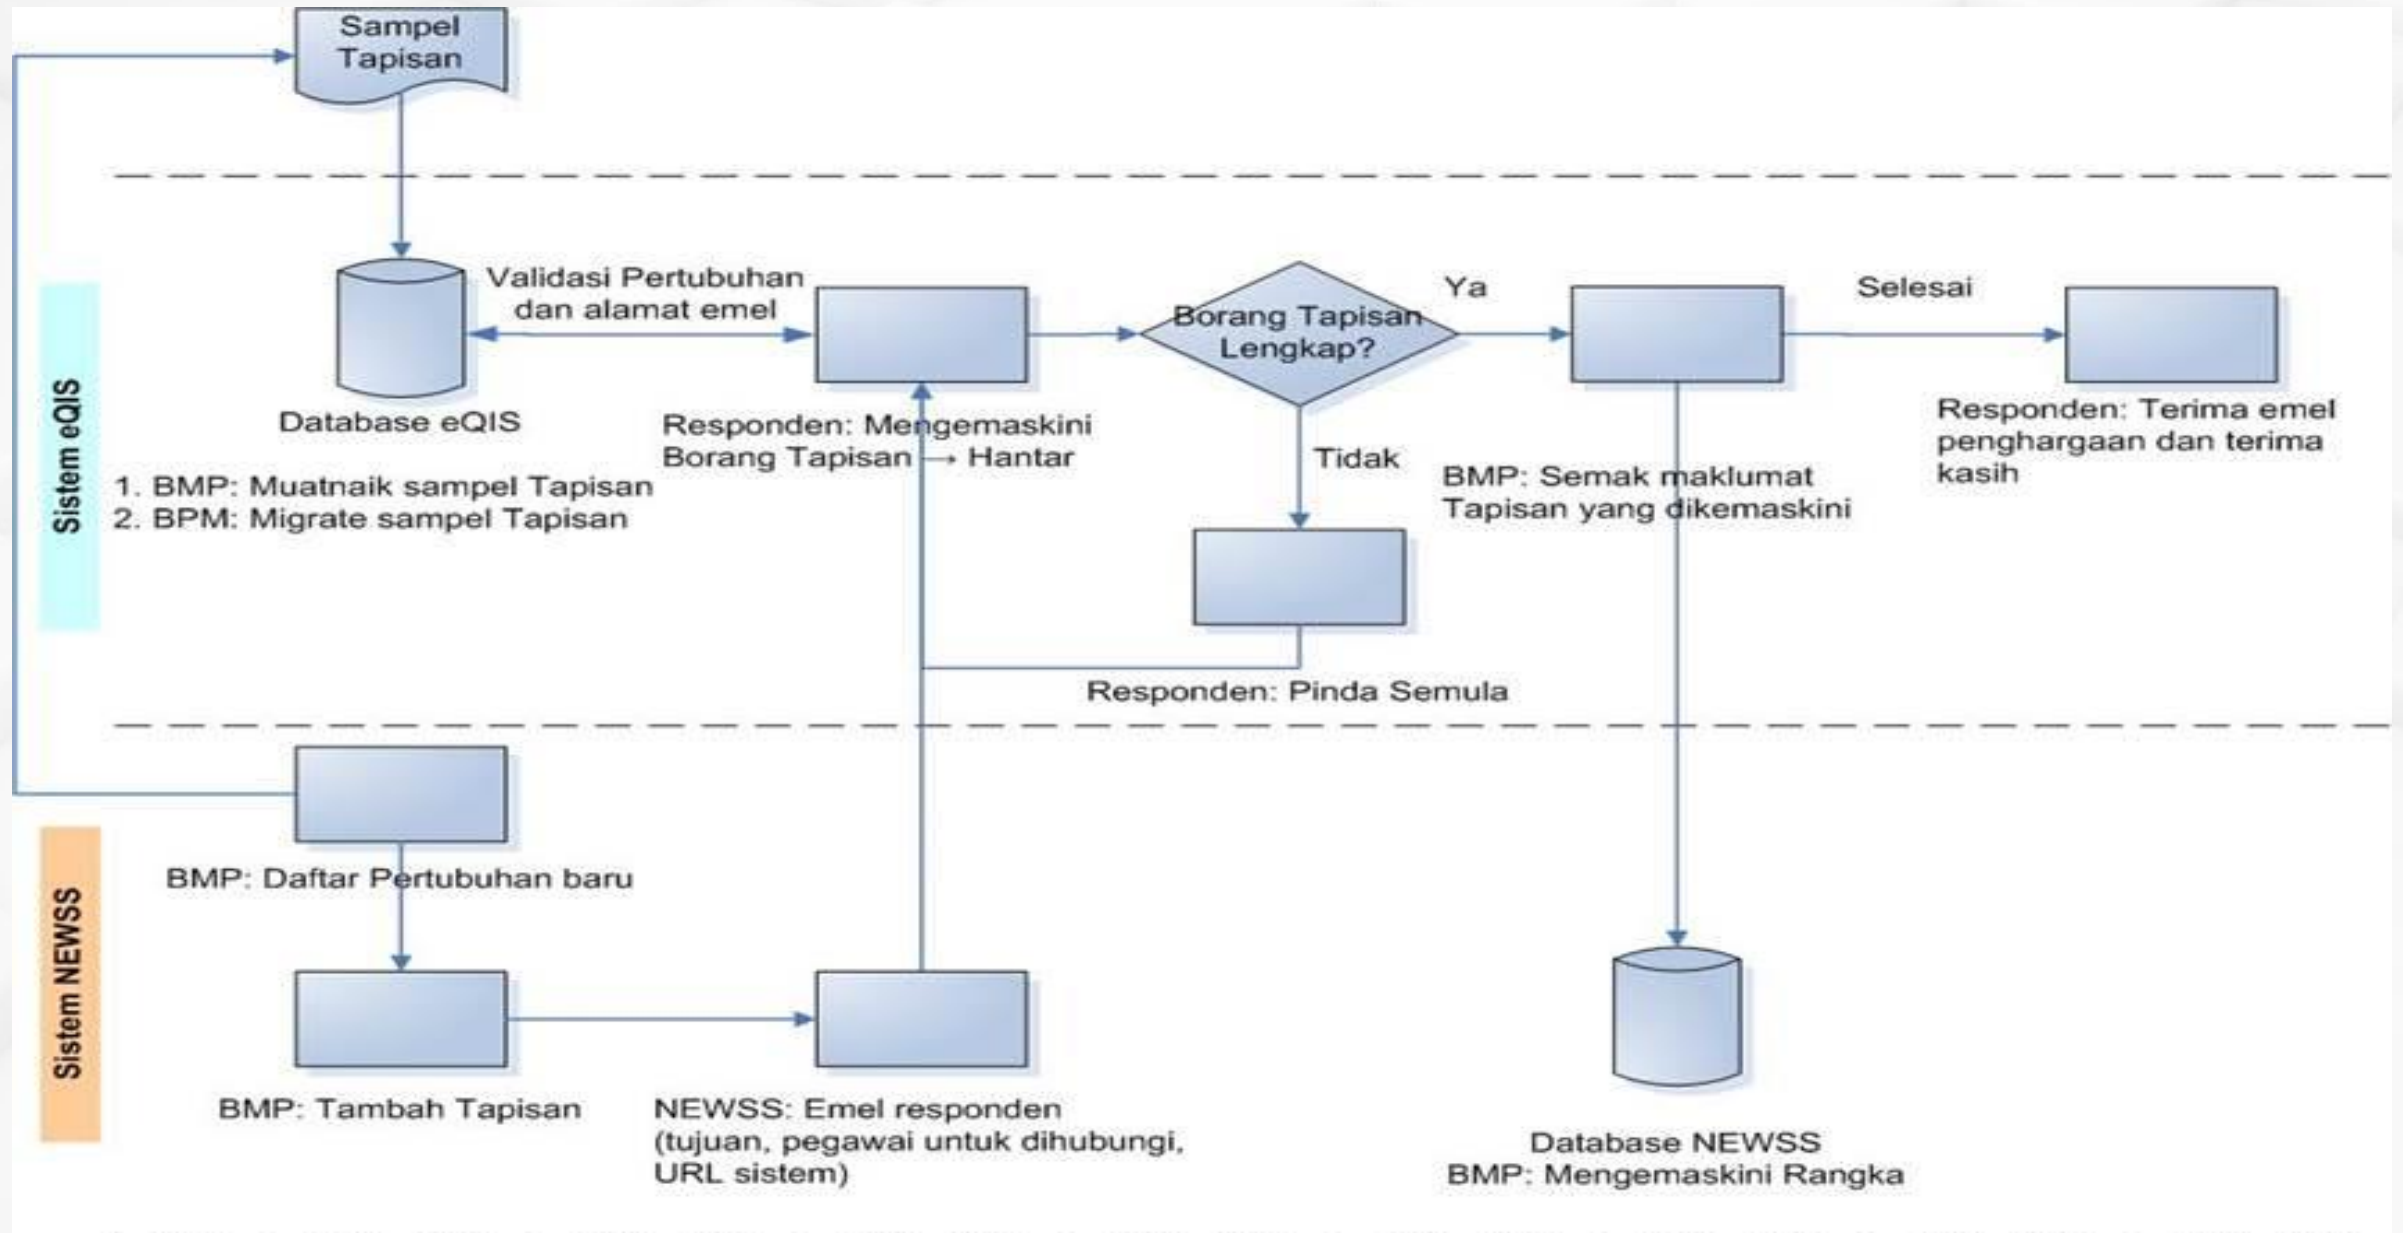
Sampel Tapisan

Sistem eQIS

Database eQIS

1. BMP: Muatnaik sampel Tapisan
2. BPM: Migrate sampel Tapisan

Validasi Pertubuhan dan alamat emel

Responden: Mengemaskini Borang Tapisan → Hantar

Borang Tapisan Lengkap?

Ya

Tidak

Responden: Pinda Semula

BMP: Semak maklumat Tapisan yang dikemaskini

Selesai

Responden: Terima emel penghargaan dan terima kasih

Sistem NEWSS

BMP: Daftar Pertubuhan baru

BMP: Tambah Tapisan

NEWSS: Emel responden (tujuan, pegawai untuk dihubungi, URL sistem)

Database NEWSS
BMP: Mengemaskini Rangka